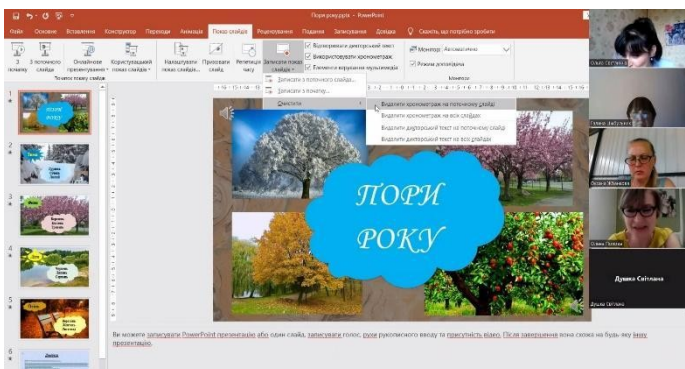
Пори року.pptx - PowerPoint

Файл Основне Вставлення Конструктор Переходи Анімація Показ слайдів Рецензування Подання Записування Довідка Скажіть, що потрібно зробити

З початку З поточного слайда Онлайнове презентування Користувацький показ слайдів Налаштувати показ слайдів Приховати слайд Репетиція часу Записати показ слайдів

Відтворювати дикторський текст
Використовувати хронометраж
Елементи керування мультимедіа

Монітор: Автоматично
Режим доповідача

Почати показ слайдів
Монітори

Записати з поточного слайда...
Записати з початку...
Очистити

Видалити хронометраж на поточному слайді
Видалити хронометраж на всіх слайдах
Видалити дикторський текст на поточному слайді
Видалити дикторський текст на всіх слайдах

ПОРИ РОКУ

Ви можете записувати PowerPoint презентацію або один слайд, записувати голос, рухи рукописного вводу та присутність відео. Після завершення вона схожа на будь-яку іншу презентацію.

Ольга Світлана
Галина Лабунько
Оксана Юзвишин
Оксана Попова
Душка Світлана
Душка Світлана